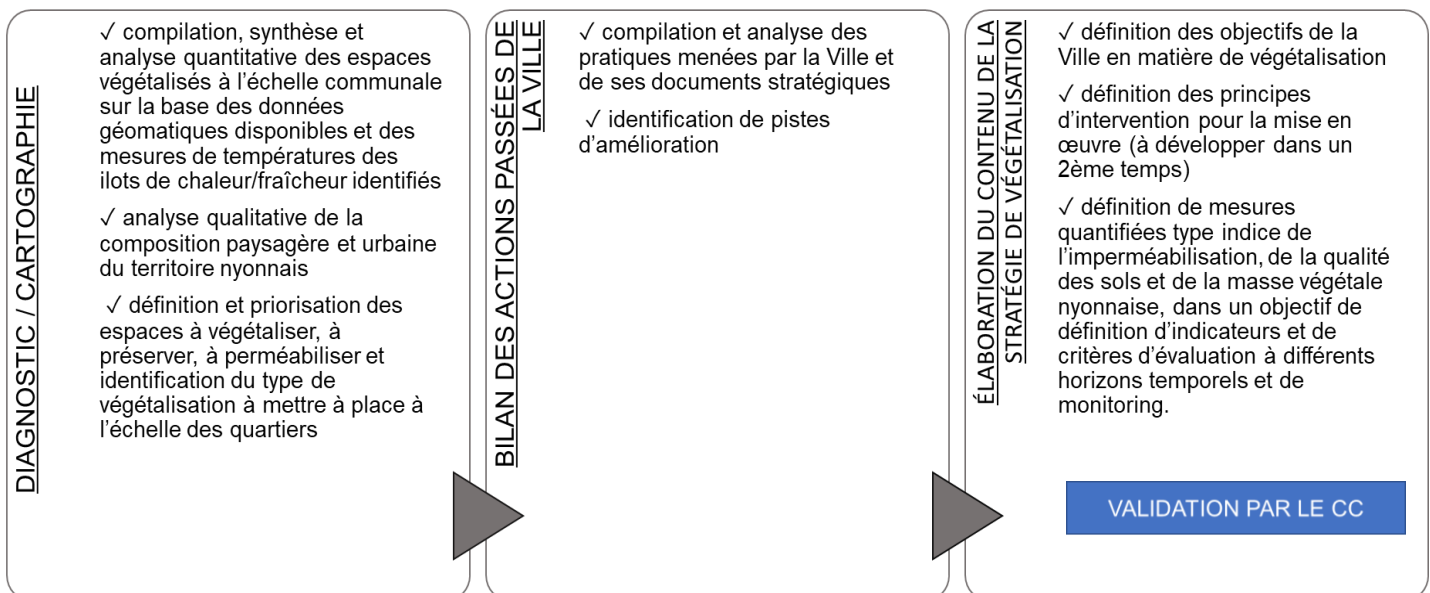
DIAGNOSTIC / CARTOGRAPHIE

✓ compilation, synthèse et analyse quantitative des espaces végétalisés à l'échelle communale sur la base des données géomatiques disponibles et des mesures de températures des ilots de chaleur/fraîcheur identifiés

✓ analyse qualitative de la composition paysagère et urbaine du territoire nyonnais

✓ définition et priorisation des espaces à végétaliser, à préserver, à perméabiliser et identification du type de végétalisation à mettre à place à l'échelle des quartiers

BILAN DES ACTIONS PASSÉES DE LA VILLE

✓ compilation et analyse des pratiques menées par la Ville et de ses documents stratégiques

✓ identification de pistes d'amélioration

ÉLABORATION DU CONTENU DE LA STRATÉGIE DE VÉGÉTALISATION

✓ définition des objectifs de la Ville en matière de végétalisation

✓ définition des principes d'intervention pour la mise en œuvre (à développer dans un 2ème temps)

✓ définition de mesures quantifiées type indice de l'imperméabilisation, de la qualité des sols et de la masse végétale nyonnaise, dans un objectif de définition d'indicateurs et de critères d'évaluation à différents horizons temporels et de monitoring.

VALIDATION PAR LE CC